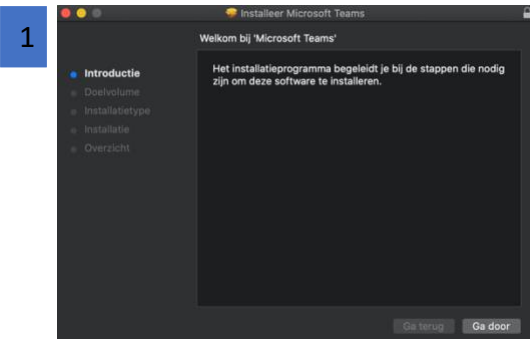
1

Installeer Microsoft Teams

Welkom bij 'Microsoft Teams'

Introductie
Doelvolume
Installatietype
Installatie
Overzicht

Het installatieprogramma begeleidt je bij de stappen die nodig zijn om deze software te installeren.

Ga terug
Ga door